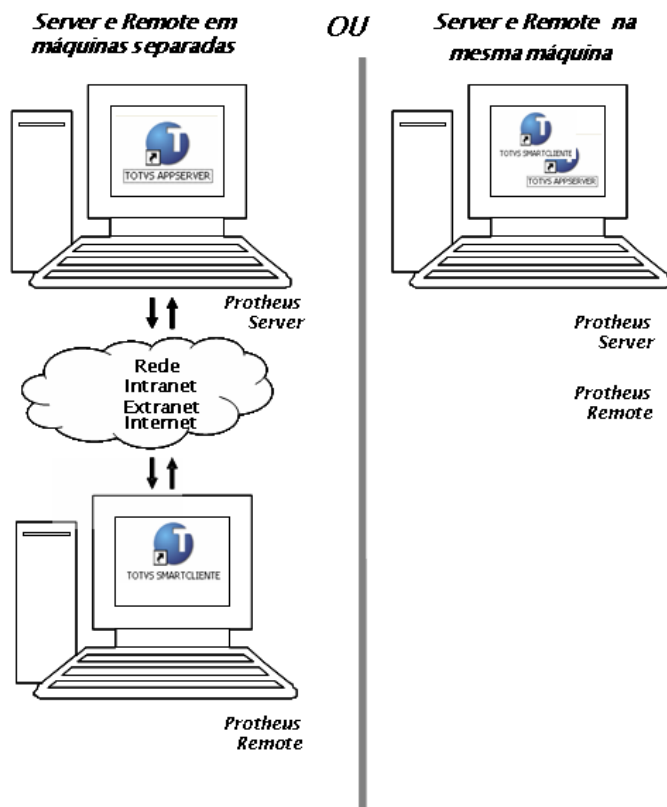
Server e Remote em máquinas separadas

OU

Server e Remote na mesma máquina

TOTVS APPSERVER

Protheus Server

Rede
Intranet
Extranet
Internet

TOTVS SMARTCLIENTE

Protheus Remote

TOTVS SMARTCLIENTE

TOTVS APPSERVER

Protheus Server

Protheus Remote